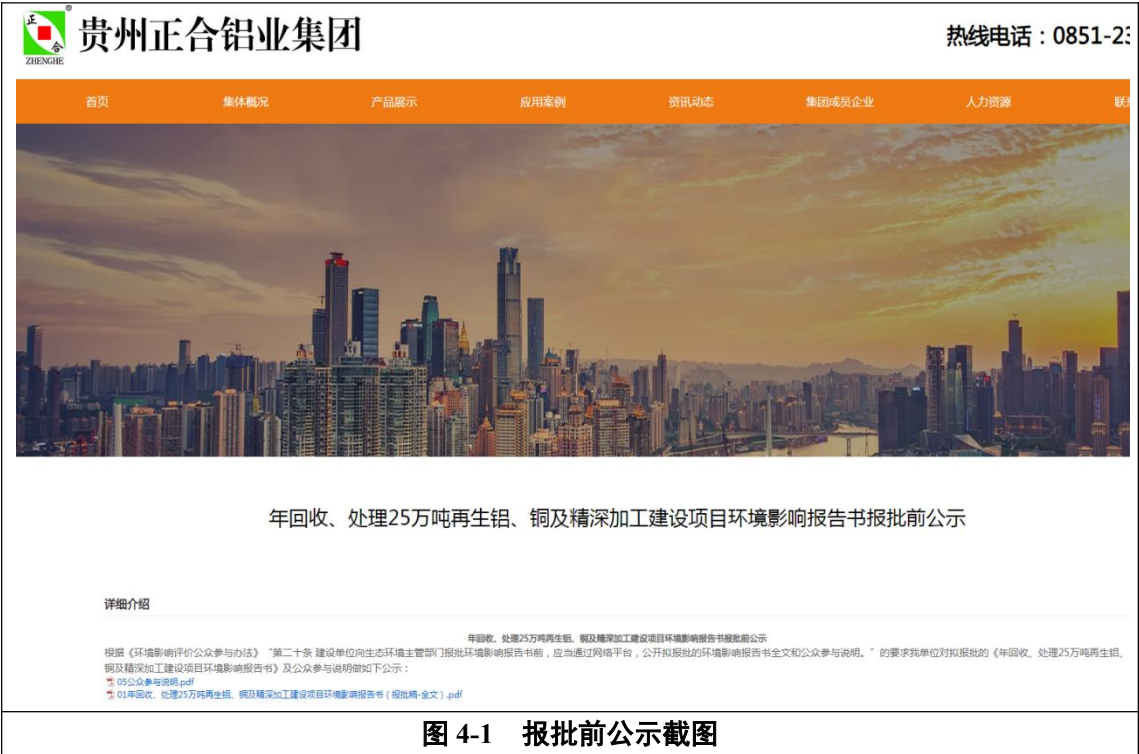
正合
ZHENGHE
贵州正合铝业集团

热线电话：0851-23

首页 集体概况 产品展示 应用案例 资讯动态 集团成员企业 人力资源 联系

年回收、处理25万吨再生铝、铜及精深加工建设项目环境影响报告书报批前公示

详细介绍

年回收、处理25万吨再生铝、铜及精深加工建设项目环境影响报告书报批前公示

根据《环境影响评价公众参与办法》"第二十条 建设单位向生态环境主管部门报批环境影响报告书前，应当通过网络平台，公开拟报批的环境影响报告书全文和公众参与说明。"的要求我单位对拟报批的《年回收、处理25万吨再生铝、铜及精深加工建设项目环境影响报告书》及公众参与说明做如下公示：

05公众参与说明.pdf

01年回收、处理25万吨再生铝、铜及精深加工建设项目环境影响报告书（报批稿-全文）.pdf

图 4-1 报批前公示截图